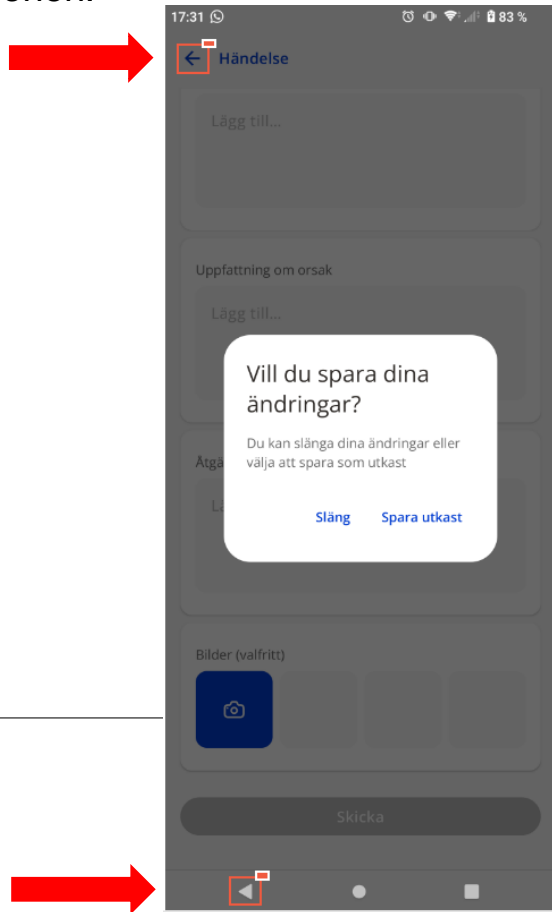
17:31

83 %

Händelse

Lägg till...

Uppfattning om orsak

Lägg till...

Åtgä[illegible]

Vill du spara dina ändringar?

Du kan slänga dina ändringar eller välja att spara som utkast

Släng

Spara utkast

Bilder (valfritt)

Skicka